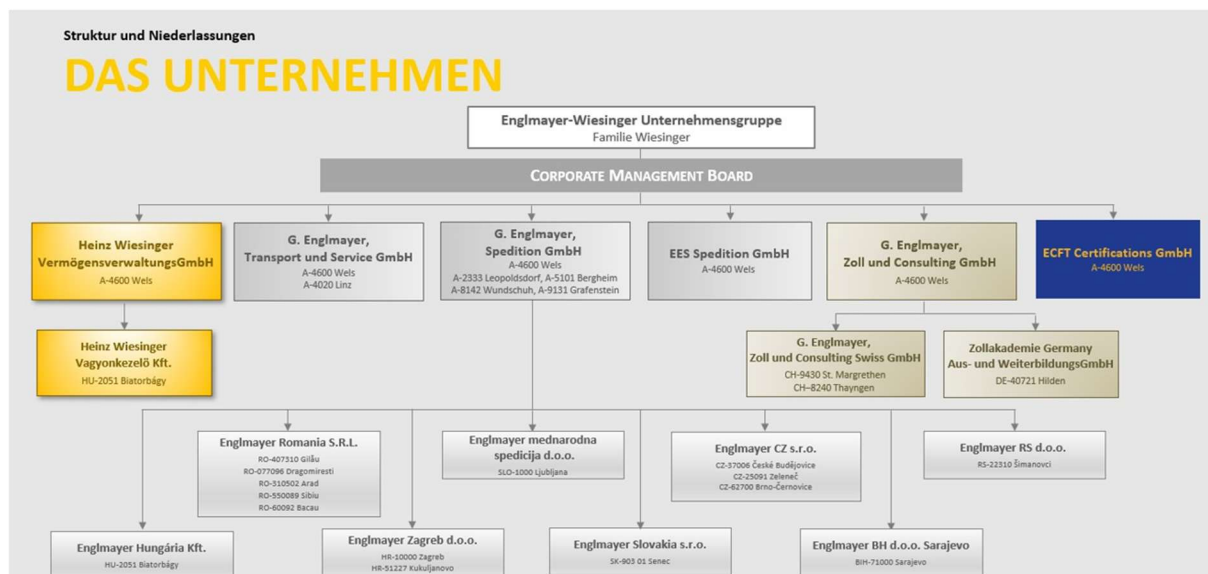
Struktur und Niederlassungen

DAS UNTERNEHMEN

Englmayer-Wiesinger Unternehmensgruppe
Familie Wiesinger

CORPORATE MANAGEMENT BOARD

Heinz Wiesinger VermögensverwaltungsGmbH
A-4600 Wels

G. Englmayer, Transport und Service GmbH
A-4600 Wels
A-4020 Linz

G. Englmayer, Spedition GmbH
A-4600 Wels
A-2333 Leopoldsdorf, A-5101 Bergheim
A-8142 Wundschuh, A-9131 Grafenstein

EES Spedition GmbH
A-4600 Wels

G. Englmayer, Zoll und Consulting GmbH
A-4600 Wels

ECFT Certifications GmbH
A-4600 Wels

Heinz Wiesinger Vagyonkezelö Kft.
HU-2051 Biatorbágy

G. Englmayer, Zoll und Consulting Swiss GmbH
CH-9430 St. Margrethen
CH–8240 Thayngen

Zollakademie Germany Aus- und WeiterbildungsGmbH
DE-40721 Hilden

Englmayer Romania S.R.L.
RO-407310 Gilău
RO-077096 Dragomiresti
RO-310502 Arad
RO-550089 Sibiu
RO-60092 Bacau

Englmayer mednarodna spedicija d.o.o.
SLO-1000 Ljubljana

Englmayer CZ s.r.o.
CZ-37006 České Budějovice
CZ-25091 Zeleneč
CZ-62700 Brno-Černovice

Englmayer RS d.o.o.
RS-22310 Šimanovci

Englmayer Hungária Kft.
HU-2051 Biatorbágy

Englmayer Zagreb d.o.o.
HR-10000 Zagreb
HR-51227 Kukuljanovo

Englmayer Slovakia s.r.o.
SK-903 01 Senec

Englmayer BH d.o.o. Sarajevo
BIH-71000 Sarajevo